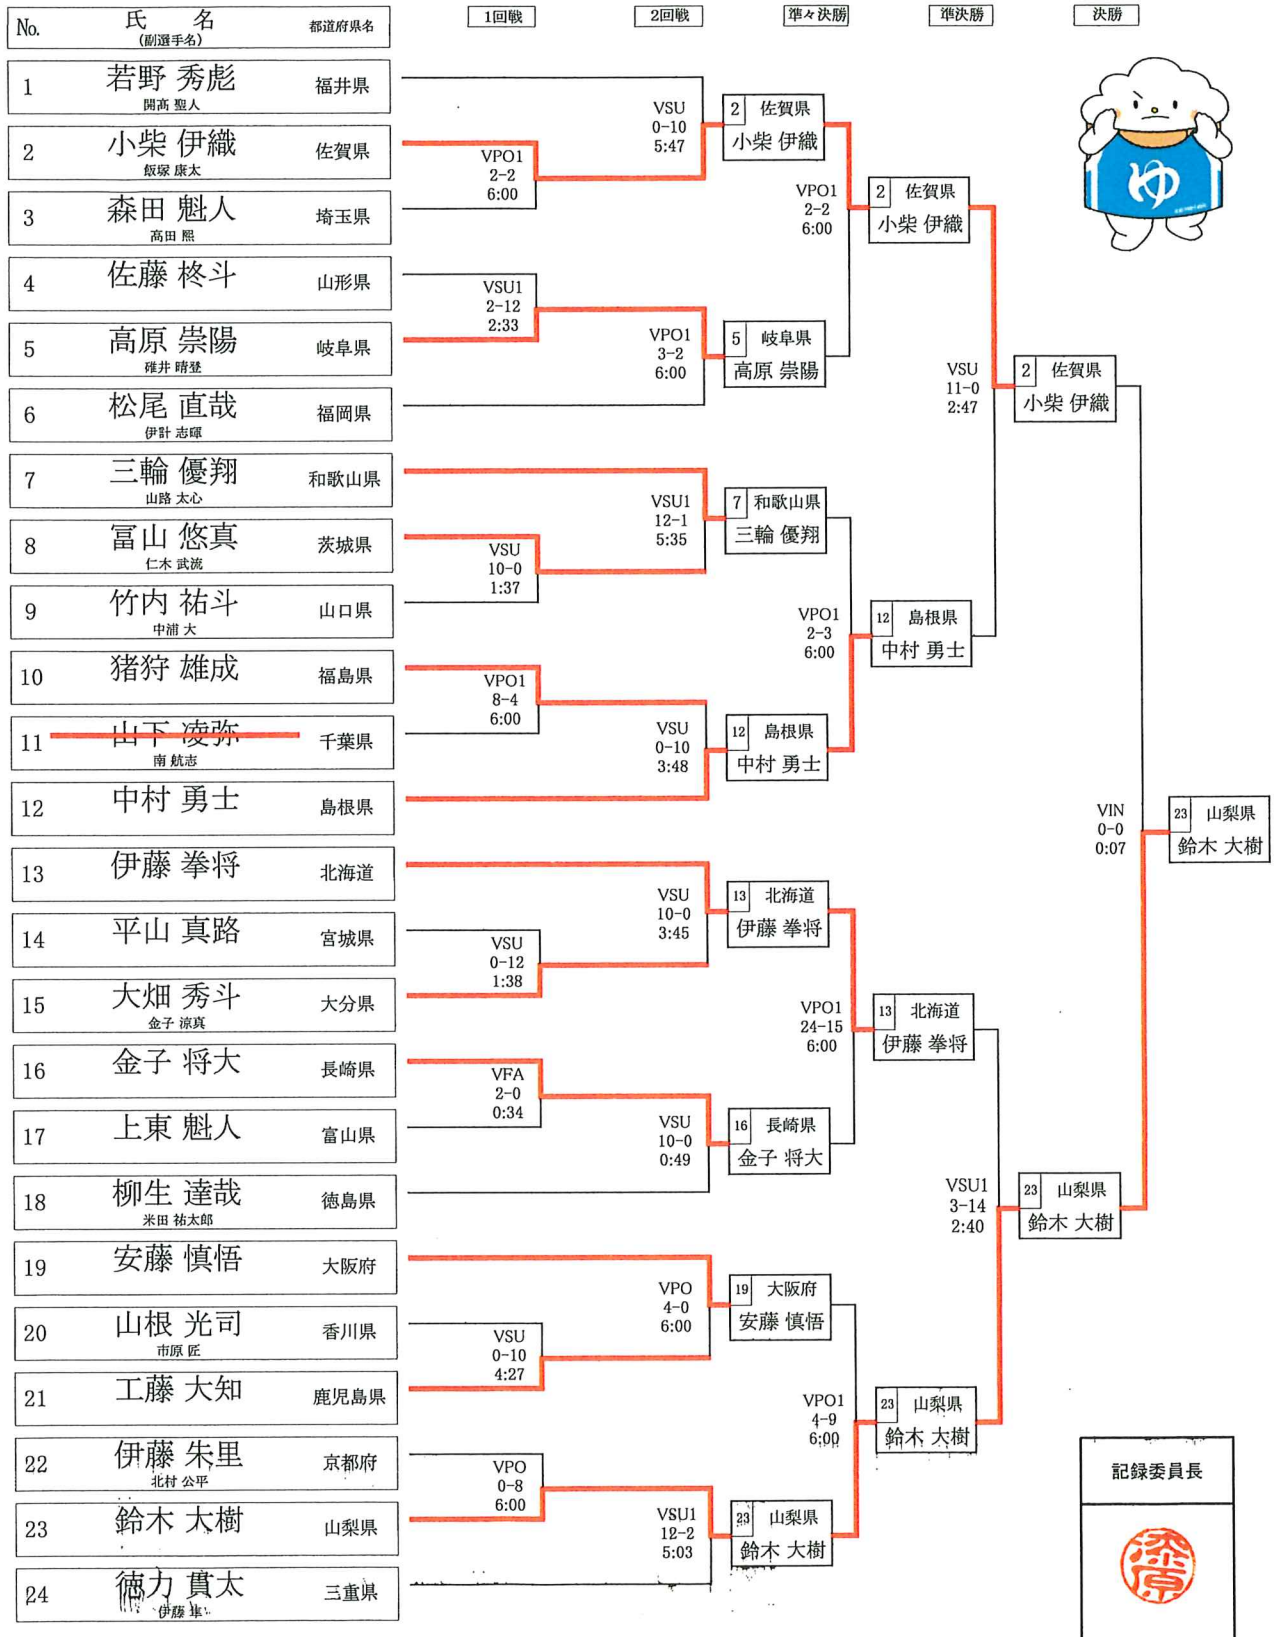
| No. | 氏　名 (副選手名) | 都道府県名 |
|---|---|---|
| 1 | 若野 秀彪 開高 聖人 | 福井県 |
| 2 | 小柴 伊織 飯塚 康太 | 佐賀県 |
| 3 | 森田 魁人 高田 熙 | 埼玉県 |
| 4 | 佐藤 柊斗 | 山形県 |
| 5 | 高原 崇陽 碓井 晴登 | 岐阜県 |
| 6 | 松尾 直哉 伊計 志輝 | 福岡県 |
| 7 | 三輪 優翔 山路 太心 | 和歌山県 |
| 8 | 冨山 悠真 仁木 武流 | 茨城県 |
| 9 | 竹内 祐斗 中浦 大 | 山口県 |
| 10 | 猪狩 雄成 | 福島県 |
| 11 | 山下 凌弥 南 航志 | 千葉県 |
| 12 | 中村 勇士 | 島根県 |
| 13 | 伊藤 拳将 | 北海道 |
| 14 | 平山 真路 | 宮城県 |
| 15 | 大畑 秀斗 金子 涼真 | 大分県 |
| 16 | 金子 将大 | 長崎県 |
| 17 | 上東 魁人 | 富山県 |
| 18 | 柳生 達哉 米田 祐太郎 | 徳島県 |
| 19 | 安藤 慎悟 | 大阪府 |
| 20 | 山根 光司 市原 匠 | 香川県 |
| 21 | 工藤 大知 | 鹿児島県 |
| 22 | 伊藤 朱里 北村 公平 | 京都府 |
| 23 | 鈴木 大樹 | 山梨県 |
| 24 | 徳力 貫太 伊藤 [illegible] | 三重県 |

1回戦　2回戦　準々決勝　準決勝　決勝

VSU 0-10 5:47
VPO1 2-2 6:00
2 佐賀県 小柴 伊織
VPO1 2-2 6:00
2 佐賀県 小柴 伊織
VSU1 2-12 2:33
VPO1 3-2 6:00
5 岐阜県 高原 崇陽
VSU 11-0 2:47
2 佐賀県 小柴 伊織
VSU1 12-1 5:35
7 和歌山県 三輪 優翔
VSU 10-0 1:37
VPO1 2-3 6:00
12 島根県 中村 勇士
VPO1 8-4 6:00
VSU 0-10 3:48
12 島根県 中村 勇士
VIN 0-0 0:07
23 山梨県 鈴木 大樹
VSU 10-0 3:45
13 北海道 伊藤 拳将
VSU 0-12 1:38
VPO1 24-15 6:00
13 北海道 伊藤 拳将
VFA 2-0 0:34
VSU 10-0 0:49
16 長崎県 金子 将大
VSU1 3-14 2:40
23 山梨県 鈴木 大樹
VPO 4-0 6:00
19 大阪府 安藤 慎悟
VSU 0-10 4:27
VPO1 4-9 6:00
23 山梨県 鈴木 大樹
VPO 0-8 6:00
VSU1 12-2 5:03
23 山梨県 鈴木 大樹

ゆ

記録委員長